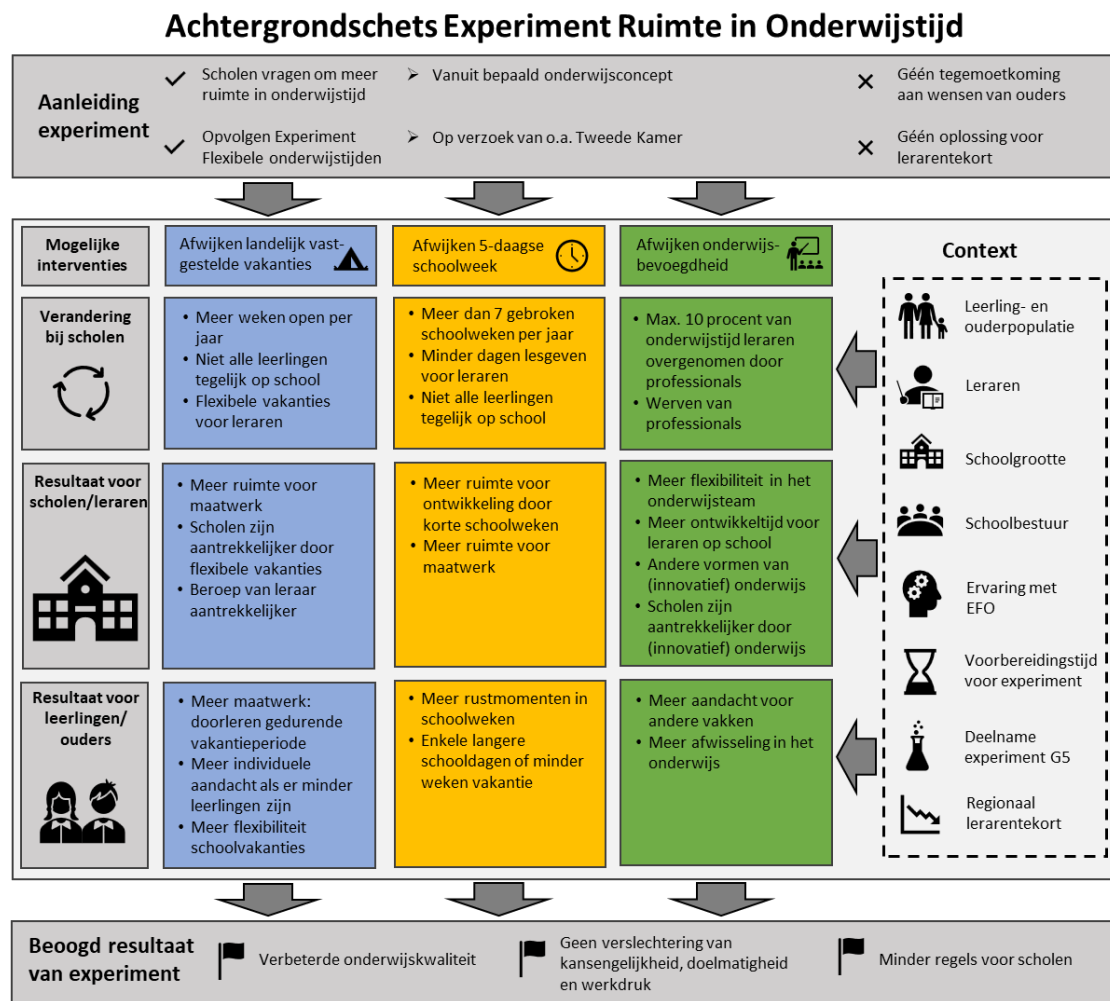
Achtergrondschets Experiment Ruimte in Onderwijstijd

Aanleiding experiment

✓ Scholen vragen om meer ruimte in onderwijstijd

✓ Opvolgen Experiment Flexibele onderwijstijden

➢ Vanuit bepaald onderwijsconcept

➢ Op verzoek van o.a. Tweede Kamer

× Géén tegemoetkoming aan wensen van ouders

× Géén oplossing voor lerarentekort

Mogelijke interventies

Afwijken landelijk vastgestelde vakanties

Afwijken 5-daagse schoolweek

Afwijken onderwijsbevoegdheid

Verandering bij scholen

- Meer weken open per jaar
- Niet alle leerlingen tegelijk op school
- Flexibele vakanties voor leraren

- Meer dan 7 gebroken schoolweken per jaar
- Minder dagen lesgeven voor leraren
- Niet alle leerlingen tegelijk op school

- Max. 10 procent van onderwijstijd leraren overgenomen door professionals
- Werven van professionals

Resultaat voor scholen/leraren

- Meer ruimte voor maatwerk
- Scholen zijn aantrekkelijker door flexibele vakanties
- Beroep van leraar aantrekkelijker

- Meer ruimte voor ontwikkeling door korte schoolweken
- Meer ruimte voor maatwerk

- Meer flexibiliteit in het onderwijsteam
- Meer ontwikkeltijd voor leraren op school
- Andere vormen van (innovatief) onderwijs
- Scholen zijn aantrekkelijker door (innovatief) onderwijs

Resultaat voor leerlingen/ ouders

- Meer maatwerk: doorleren gedurende vakantieperiode
- Meer individuele aandacht als er minder leerlingen zijn
- Meer flexibiliteit schoolvakanties

- Meer rustmomenten in schoolweken
- Enkele langere schooldagen of minder weken vakantie

- Meer aandacht voor andere vakken
- Meer afwisseling in het onderwijs

Context

Leerling- en ouderpopulatie

Leraren

Schoolgrootte

Schoolbestuur

Ervaring met EFO

Voorbereidingstijd voor experiment

Deelname experiment G5

Regionaal lerarentekort

Beoogd resultaat van experiment

Verbeterde onderwijskwaliteit

Geen verslechtering van kansengelijkheid, doelmatigheid en werkdruk

Minder regels voor scholen